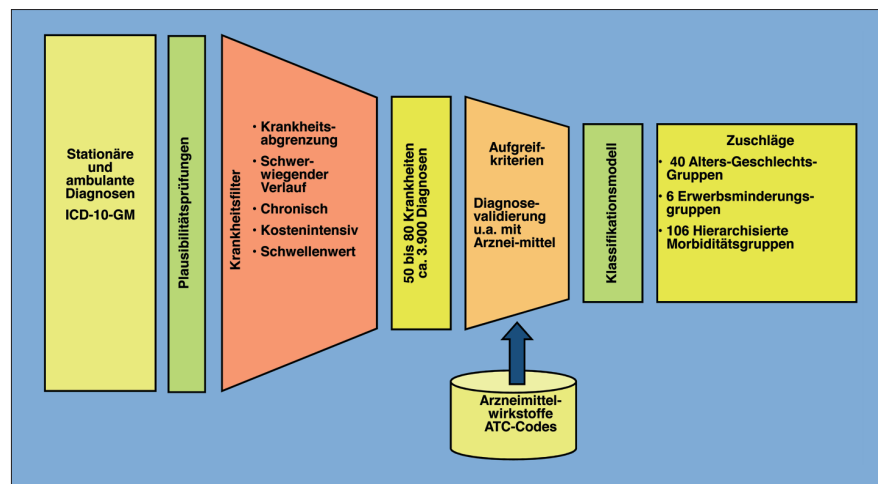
Stationäre und ambulante Diagnosen ICD-10-GM

Plausibilitätsprüfungen

Krankheitsfilter

• Krankheitsabgrenzung
• Schwerwiegender Verlauf
• Chronisch
• Kostenintensiv
• Schwellenwert

50 bis 80 Krankheiten ca. 3.900 Diagnosen

Aufgreifkriterien

Diagnosevalidierung u.a. mit Arznei-mittel

Arzneimittelwirkstoffe ATC-Codes

Klassifikationsmodell

Zuschläge

• 40 Alters-Geschlechts-Gruppen
• 6 Erwerbsminderungsgruppen
• 106 Hierarchisierte Morbiditätsgruppen